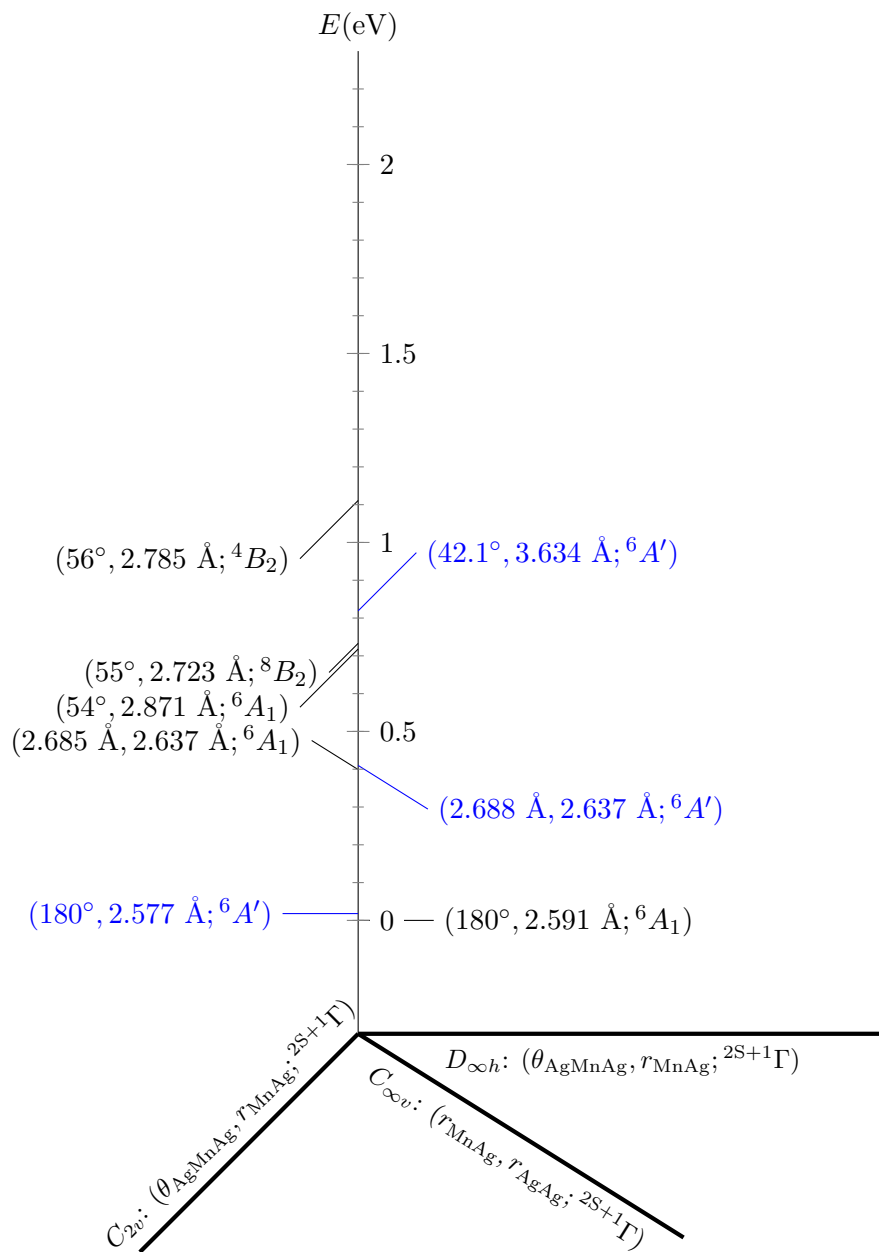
$E(\text{eV})$

2

1.5

$(56^\circ, 2.785\ \text{Å}; {}^4B_2)$

1

$(42.1^\circ, 3.634\ \text{Å}; {}^6A')$

$(55^\circ, 2.723\ \text{Å}; {}^8B_2)$

$(54^\circ, 2.871\ \text{Å}; {}^6A_1)$

$(2.685\ \text{Å}, 2.637\ \text{Å}; {}^6A_1)$

0.5

$(2.688\ \text{Å}, 2.637\ \text{Å}; {}^6A')$

$(180^\circ, 2.577\ \text{Å}; {}^6A')$

0

$(180^\circ, 2.591\ \text{Å}; {}^6A_1)$

$C_{2v}$: $(\theta_{\text{AgMnAg}}, r_{\text{MnAg}}; {}^{2\text{S}+1}\Gamma)$

$C_{\infty v}$: $(r_{\text{MnAg}}, r_{\text{AgAg}}; {}^{2\text{S}+1}\Gamma)$

$D_{\infty h}$: $(\theta_{\text{AgMnAg}}, r_{\text{MnAg}}; {}^{2\text{S}+1}\Gamma)$